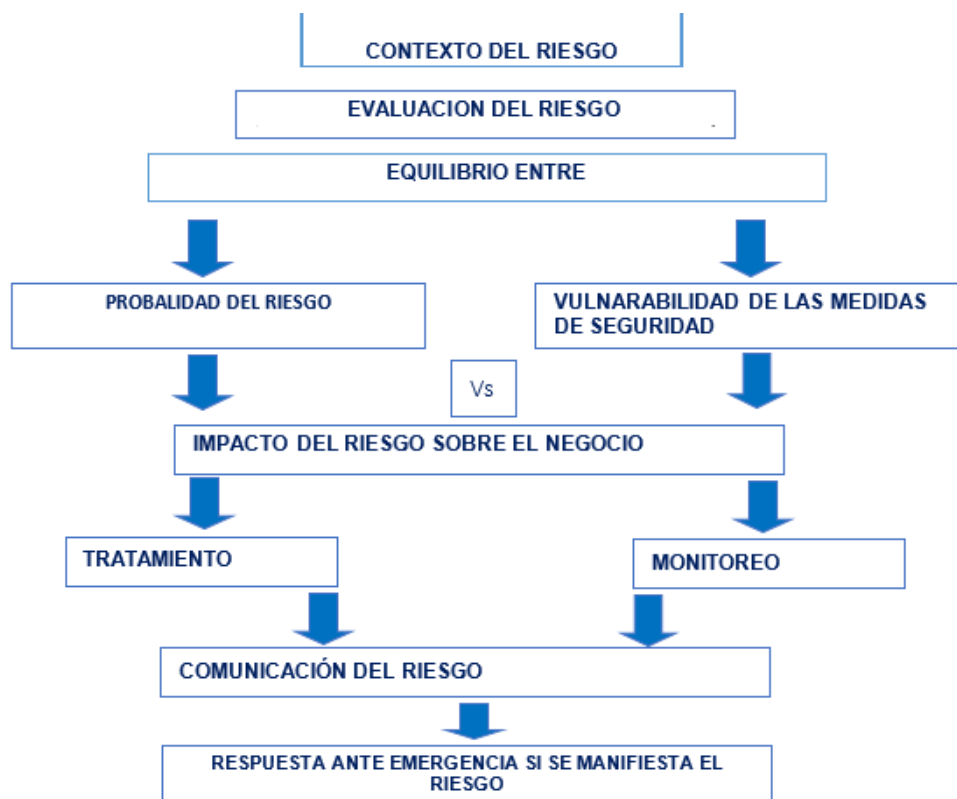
CONTEXTO DEL RIESGO

EVALUACION DEL RIESGO

EQUILIBRIO ENTRE

PROBALIDAD DEL RIESGO

VULNARABILIDAD DE LAS MEDIDAS DE SEGURIDAD

Vs

IMPACTO DEL RIESGO SOBRE EL NEGOCIO

TRATAMIENTO

MONITOREO

COMUNICACIÓN DEL RIESGO

RESPUESTA ANTE EMERGENCIA SI SE MANIFIESTA EL RIESGO